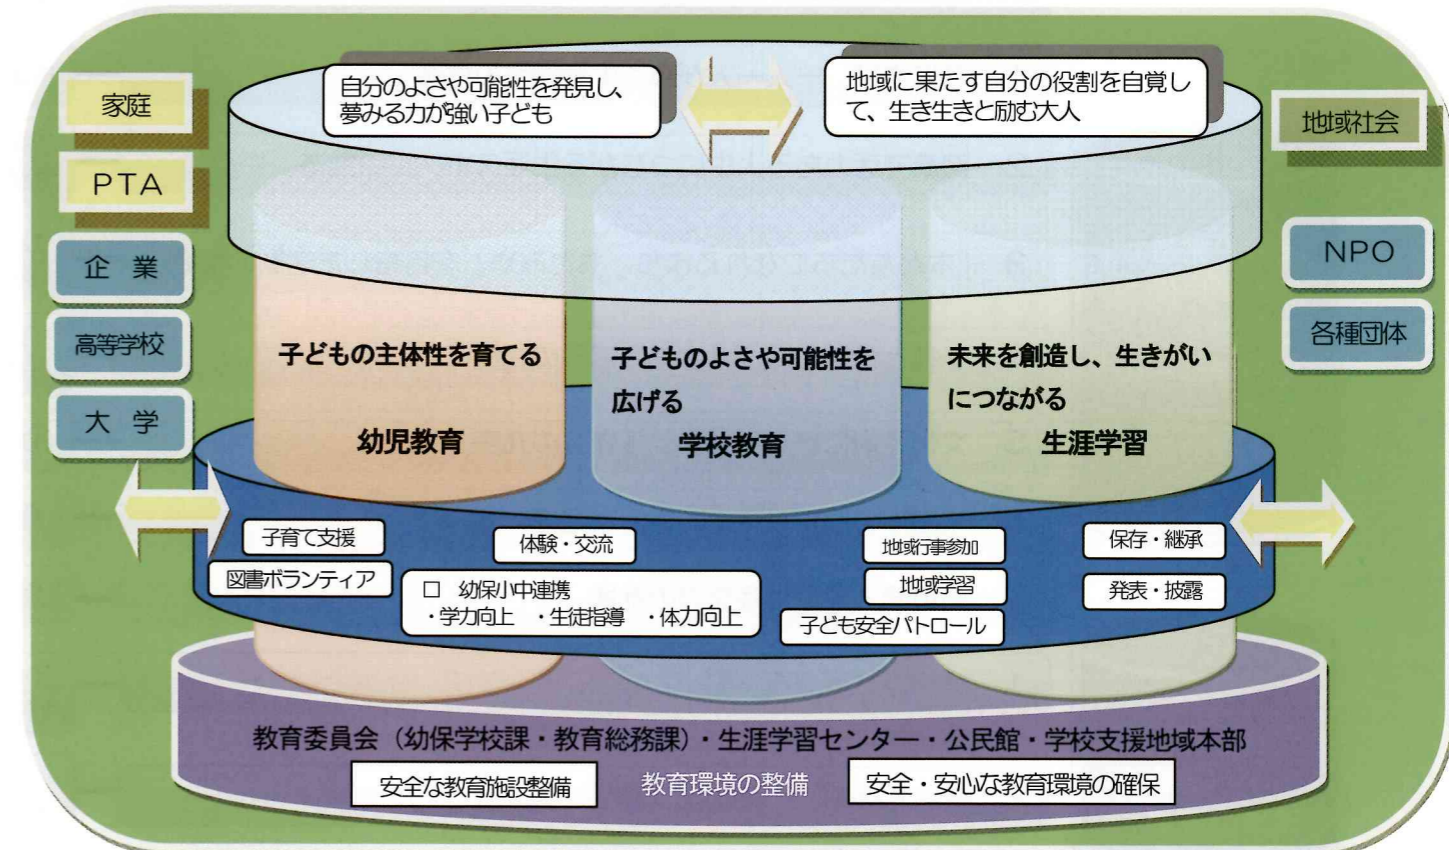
家庭

PTA

企業

高等学校

大学

自分のよさや可能性を発見し、夢みる力が強い子ども

地域に果たす自分の役割を自覚して、生き生きと励む大人

地域社会

NPO

各種団体

子どもの主体性を育てる
幼児教育

子どものよさや可能性を広げる
学校教育

未来を創造し、生きがいにつながる
生涯学習

子育て支援

図書ボランティア

体験・交流

□ 幼保小中連携
・学力向上 ・生徒指導 ・体力向上

地域行事参加

地域学習

子ども安全パトロール

保存・継承

発表・披露

教育委員会（幼保学校課・教育総務課）・生涯学習センター・公民館・学校支援地域本部

安全な教育施設整備

教育環境の整備

安全・安心な教育環境の確保